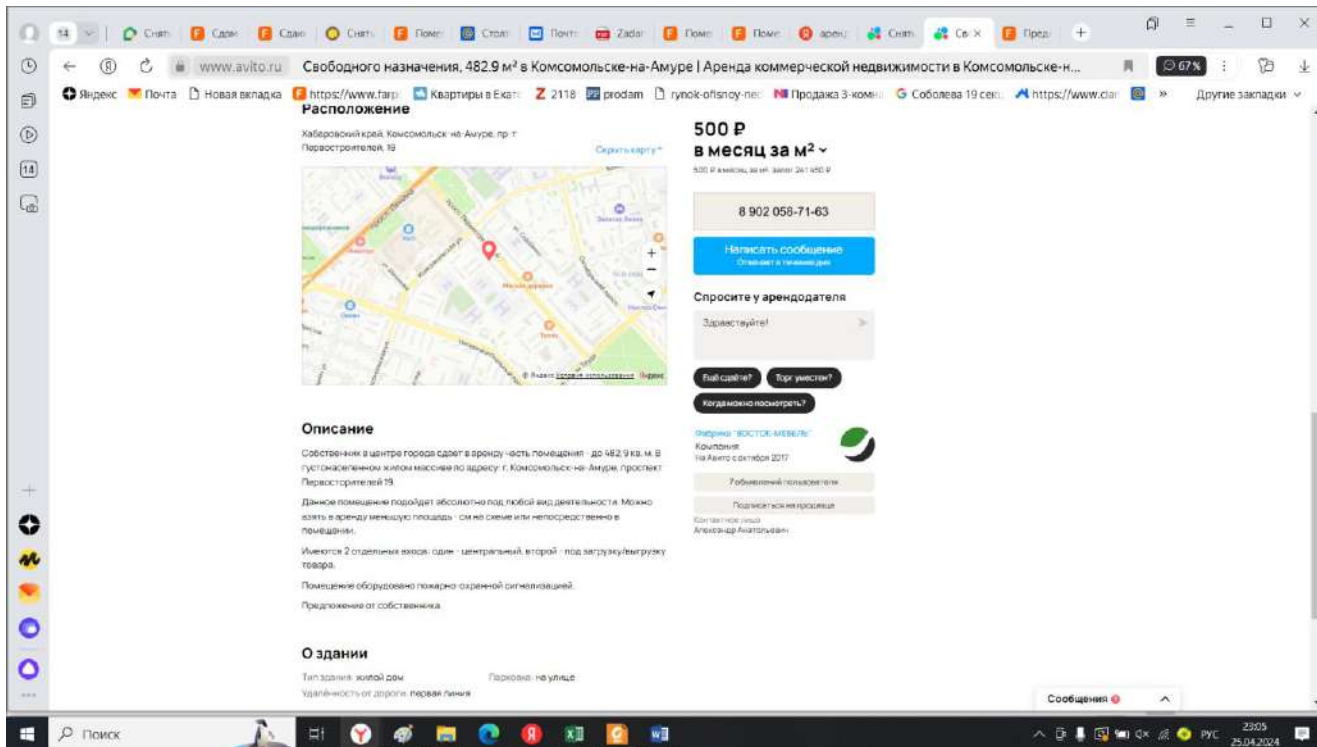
14 Снять Сдам Сдаю Снять Помещ Стол Почта Zadar Помещ Помещ аренд Снять Св Пред

www.avito.ru Свободного назначения, 482.9 м² в Комсомольске-на-Амуре | Аренда коммерческой недвижимости в Комсомольске-н...

67%

Яндекс Почта Новая вкладка https://www.farp Квартиры в Екат 2118 prodam rynok-ofisnoy-ned Продажа 3-комн Соболева 19 сек https://www.cia » Другие закладки

Расположение

Хабаровский край, Комсомольск-на-Амуре, пр-т Первостроителей, 19

Скрыть карту

+
−

© Яндекс Условия использования Яндекс

500 ₽
в месяц за м²

500 ₽ в месяц за м², залог 241 450 ₽

8 902 058-71-63

Написать сообщение
Отвечает в течение дня

Спросите у арендодателя

Здравствуйте!

Ещё сдаёте? Торг уместен? Когда можно посмотреть?

Фабрика "ВОСТОК-МЕБЕЛЬ"
Компания
На Авито с октября 2017

7 объявлений пользователя

Подписаться на продавца

Контактное лицо
Александр Анатольевич

Описание

Собственник в центре города сдает в аренду часть помещения - до 482,9 кв. м. В густонаселенном жилом массиве по адресу: г. Комсомольск-на-Амуре, проспект Первостроителей 19.

Данное помещение подойдет абсолютно под любой вид деятельности. Можно взять в аренду меньшую площадь - см не схеме или непосредственно в помещении.

Имеются 2 отдельных входа: один - центральный, второй - под загрузку/выгрузку товара.

Помещение оборудовано пожарно-охранной сигнализацией.

Предложение от собственника.

О здании

Тип здания: жилой дом
Парковка: на улице
Удалённость от дороги: первая линия

Сообщения

Поиск

РУС 23:05 25.04.2024